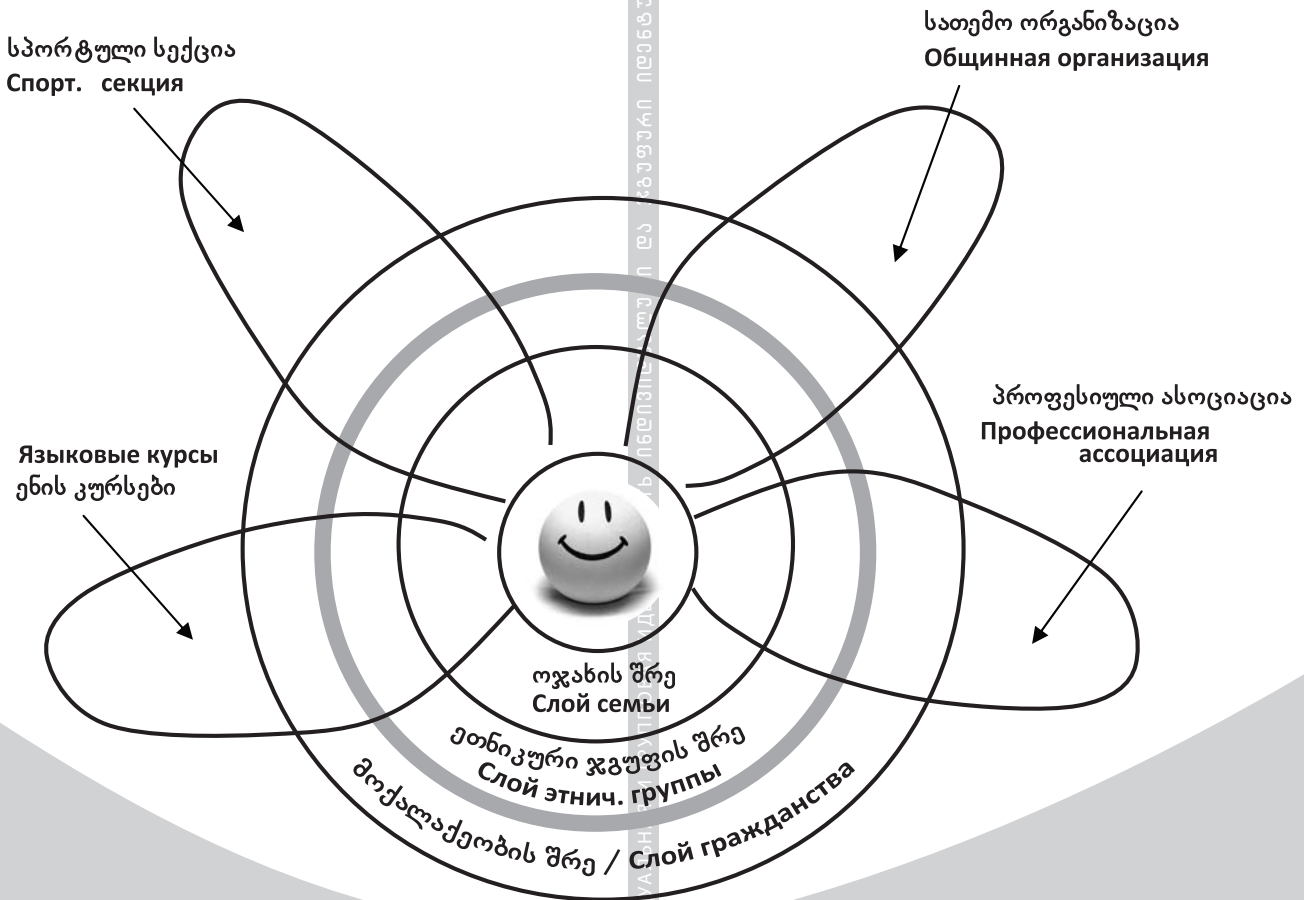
სპორტული სექცია
Спорт. секция

სათემო ორგანიზაცია
Общинная организация

Языковые курсы
ენის კურსები

პროფესიული ასოციაცია
Профессиональная ассоциация

ოჯახის შრე
Слой семьи

ეთნიკური ჯგუფის შრე
Слой этнич. группы

მოქალაქეობის შრე / Слой гражданства